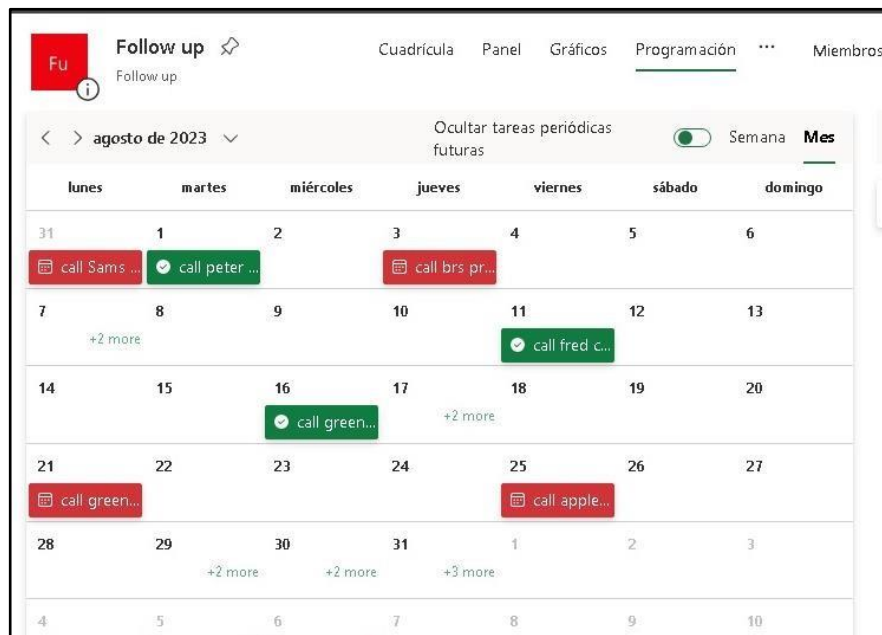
Fu

Follow up

Follow up

Cuadrícula Panel Gráficos Programación ··· Miembros

< > agosto de 2023

Ocultar tareas periódicas futuras

Semana Mes

| lunes | martes | miércoles | jueves | viernes | sábado | domingo |
|---|---|---|---|---|---|---|
| 31 call Sams ... | 1 call peter ... | 2 | 3 call brs pr... | 4 | 5 | 6 |
| 7 +2 more | 8 | 9 | 10 | 11 call fred c... | 12 | 13 |
| 14 | 15 | 16 call green... | 17 +2 more | 18 | 19 | 20 |
| 21 call green... | 22 | 23 | 24 | 25 call apple... | 26 | 27 |
| 28 | 29 +2 more | 30 +2 more | 31 +3 more | 1 | 2 | 3 |
| 4 | 5 | 6 | 7 | 8 | 9 | 10 |